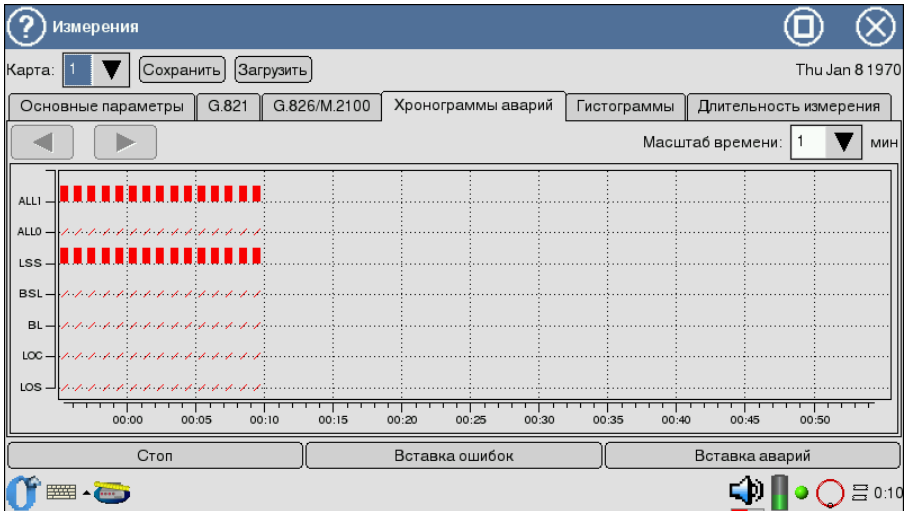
Измерения

Карта: 1 Сохранить Загрузить Thu Jan 8 1970

Основные параметры | G.821 | G.826/M.2100 | Хронограммы аварий | Гистограммы | Длительность измерения

Масштаб времени: 1 мин

ALL1
ALL0
LSS
BSL
BL
LOC
LOS

00:00 00:05 00:10 00:15 00:20 00:25 00:30 00:35 00:40 00:45 00:50

Стоп | Вставка ошибок | Вставка аварий

0:10